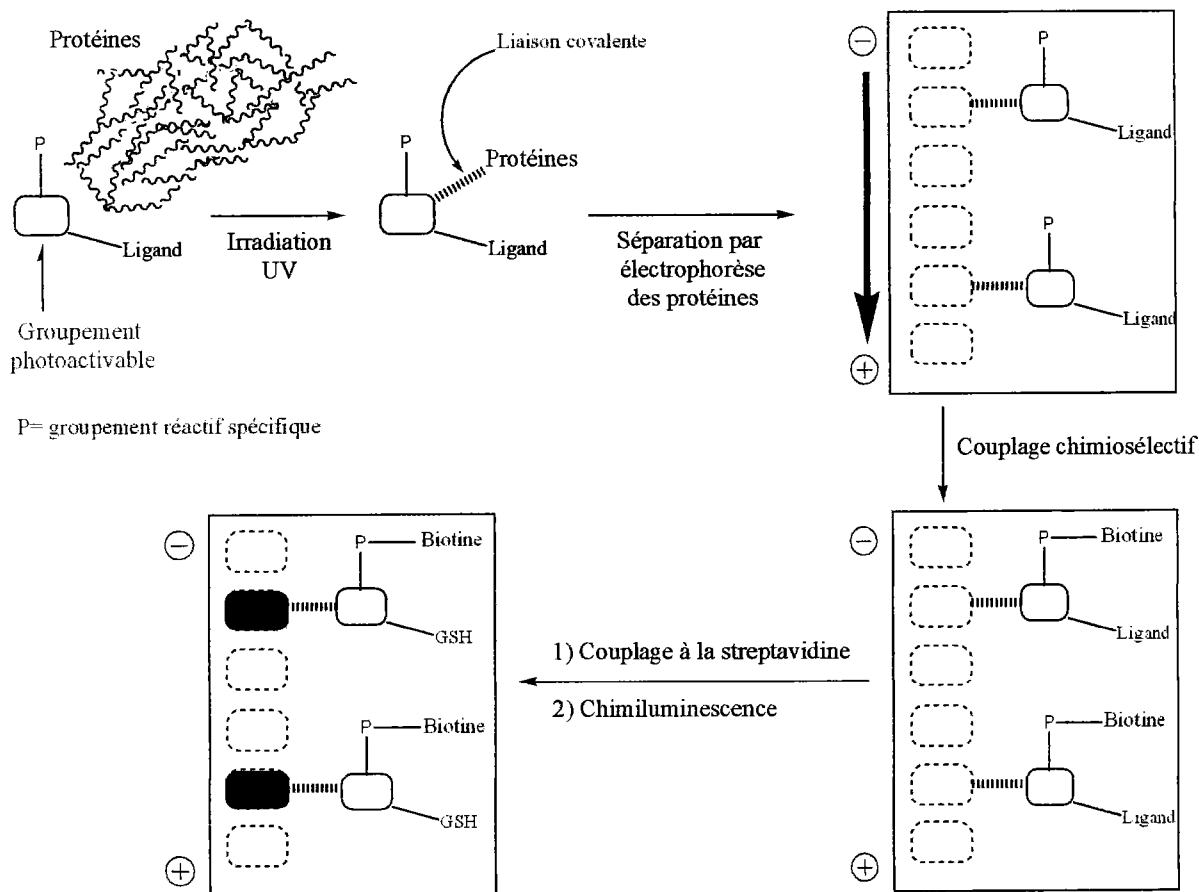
Protéines

P

Ligand

Groupement photoactivable

Irradiation UV

Liaison covalente

P

Protéines

Ligand

Séparation par électrophorèse des protéines

⊖

P

Ligand

P

Ligand

⊕

P= groupement réactif spécifique

Couplage chimiosélectif

⊖

P — Biotine

Ligand

P — Biotine

Ligand

⊕

1) Couplage à la streptavidine

2) Chimiluminescence

⊖

P — Biotine

GSH

P — Biotine

GSH

⊕